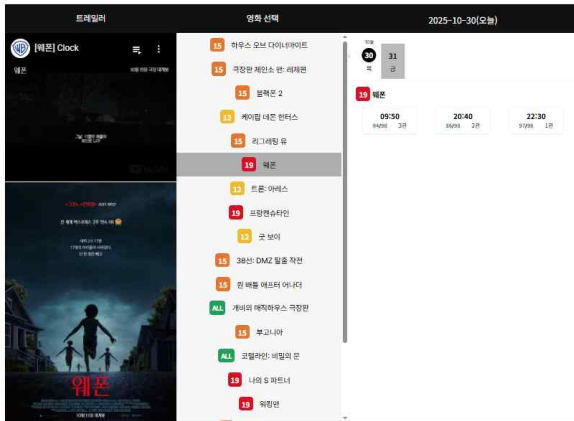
트레일러

영화 선택

2025-10-30(오늘)

[웨폰] Clock

웨폰

15 하우스 오브 다이너마이트

15 극장판 체인소 맨: 레제편

15 블랙폰 2

12 케이팝 데몬 헌터스

15 리그레팅 유

19 웨폰

12 트론: 아레스

19 프랑켄슈타인

12 굿 보이

15 38선: DMZ 탈출 작전

15 원 배틀 애프터 어나더

ALL 개비의 매직하우스 극장판

15 부고니아

ALL 코렐라인: 비밀의 문

19 나의 S 파트너

19 워킹맨

10월

30 목

31 금

19 웨폰

09:50 1관

20:40 2관

22:30 1관

웨폰